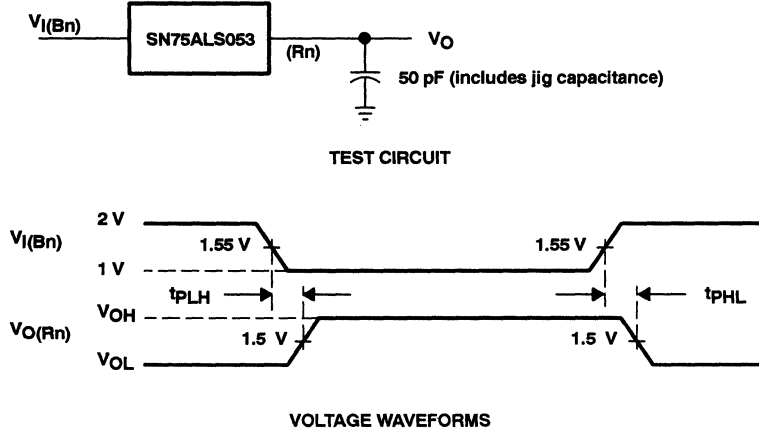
$V_{I(Bn)}$

SN75ALS053

(Rn)

$V_O$

50 pF (includes jig capacitance)

TEST CIRCUIT

$V_{I(Bn)}$

2 V

1.55 V

1 V

1.55 V

$t_{PLH}$

$t_{PHL}$

$V_{O(Rn)}$

$V_{OH}$

1.5 V

1.5 V

$V_{OL}$

VOLTAGE WAVEFORMS